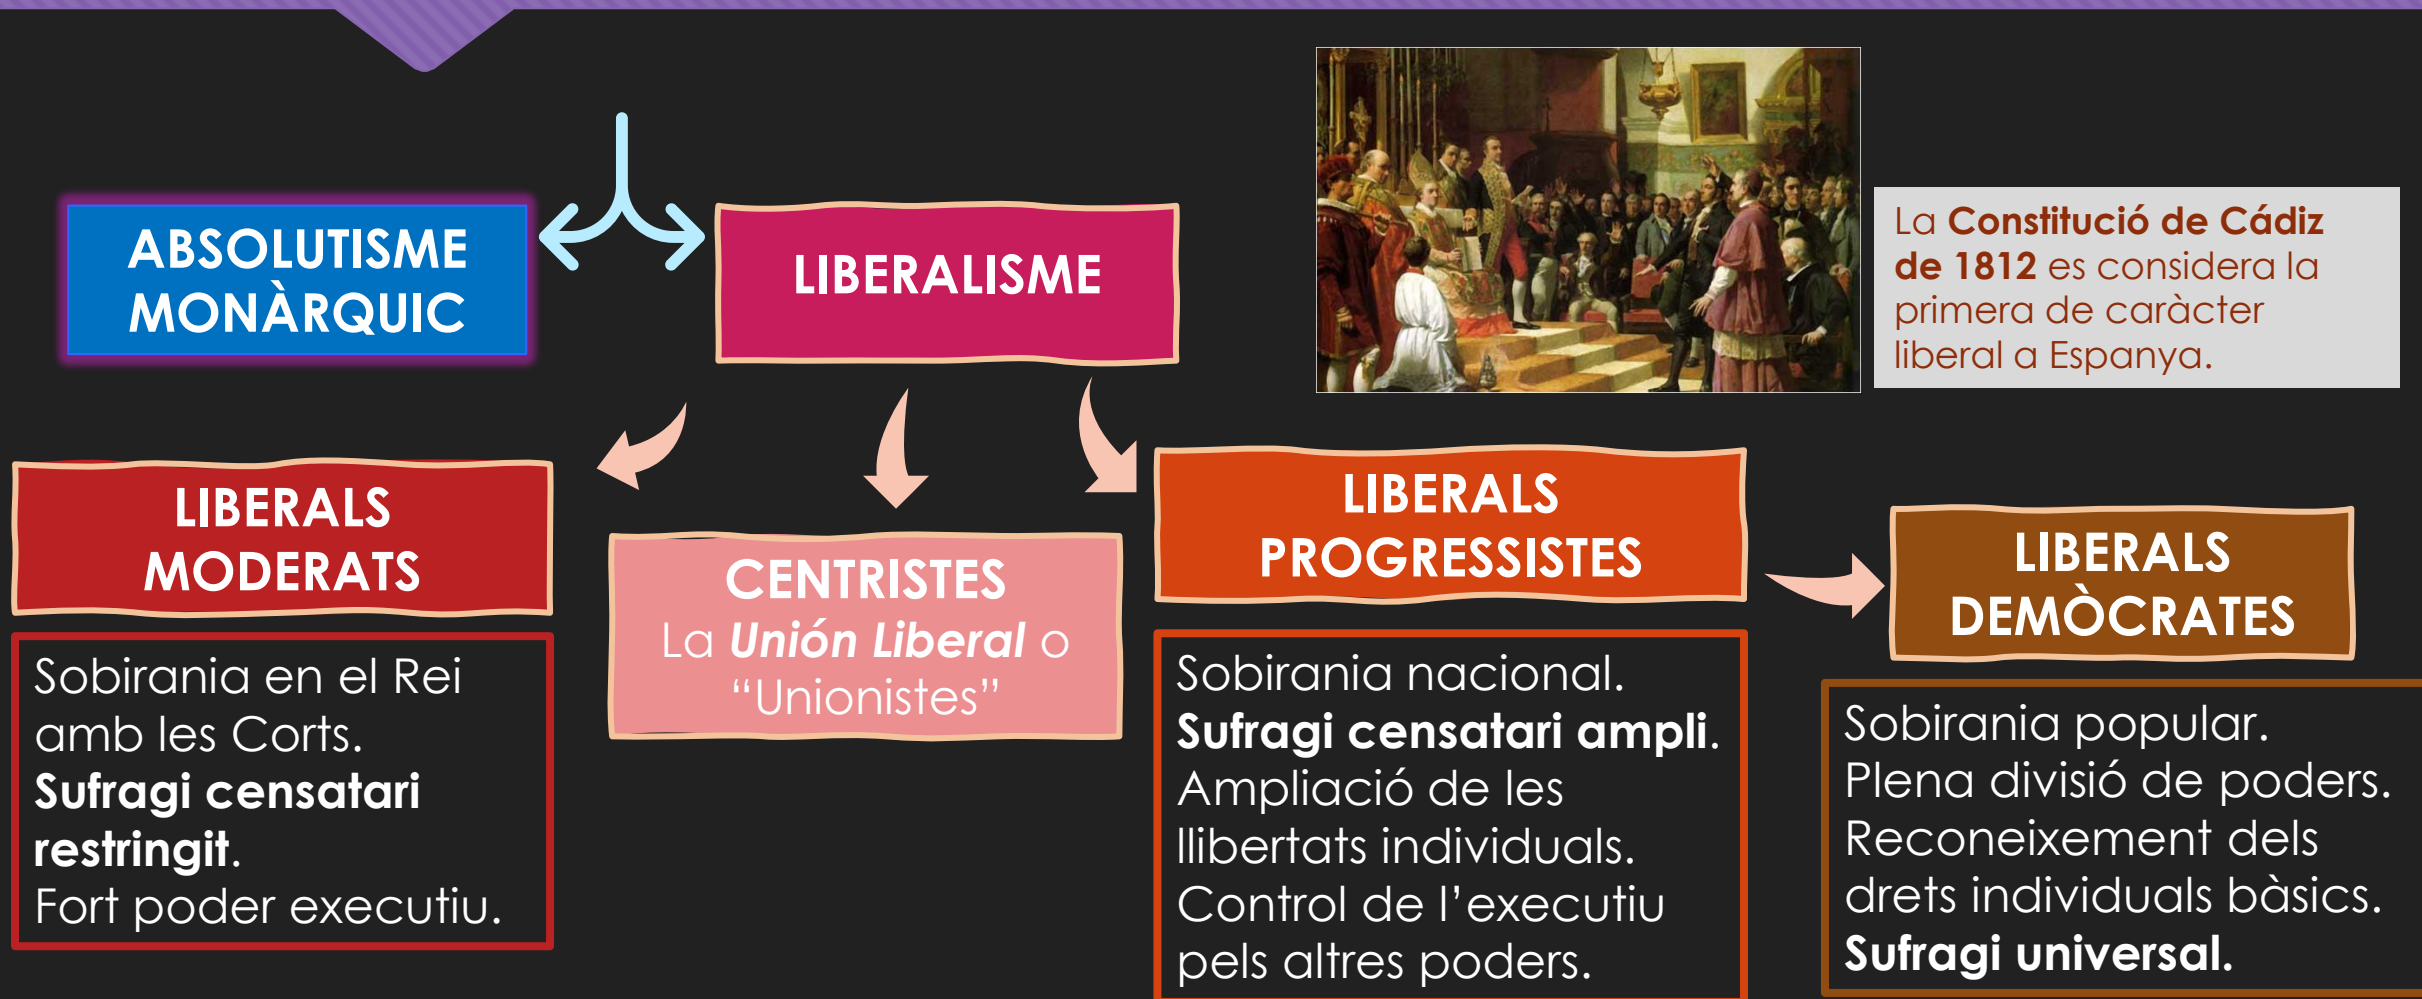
ABSOLUTISME MONÀRQUIC

LIBERALISME

La **Constitució de Cádiz de 1812** es considera la primera de caràcter liberal a Espanya.

LIBERALS MODERATS

Sobirania en el Rei amb les Corts.
**Sufragi censatari restringit**.
Fort poder executiu.

CENTRISTES
La ***Unión Liberal*** o "Unionistes"

LIBERALS PROGRESSISTES

Sobirania nacional.
**Sufragi censatari ampli**.
Ampliació de les llibertats individuals.
Control de l'executiu pels altres poders.

LIBERALS DEMÒCRATES

Sobirania popular.
Plena divisió de poders.
Reconeixement dels drets individuals bàsics.
**Sufragi universal.**